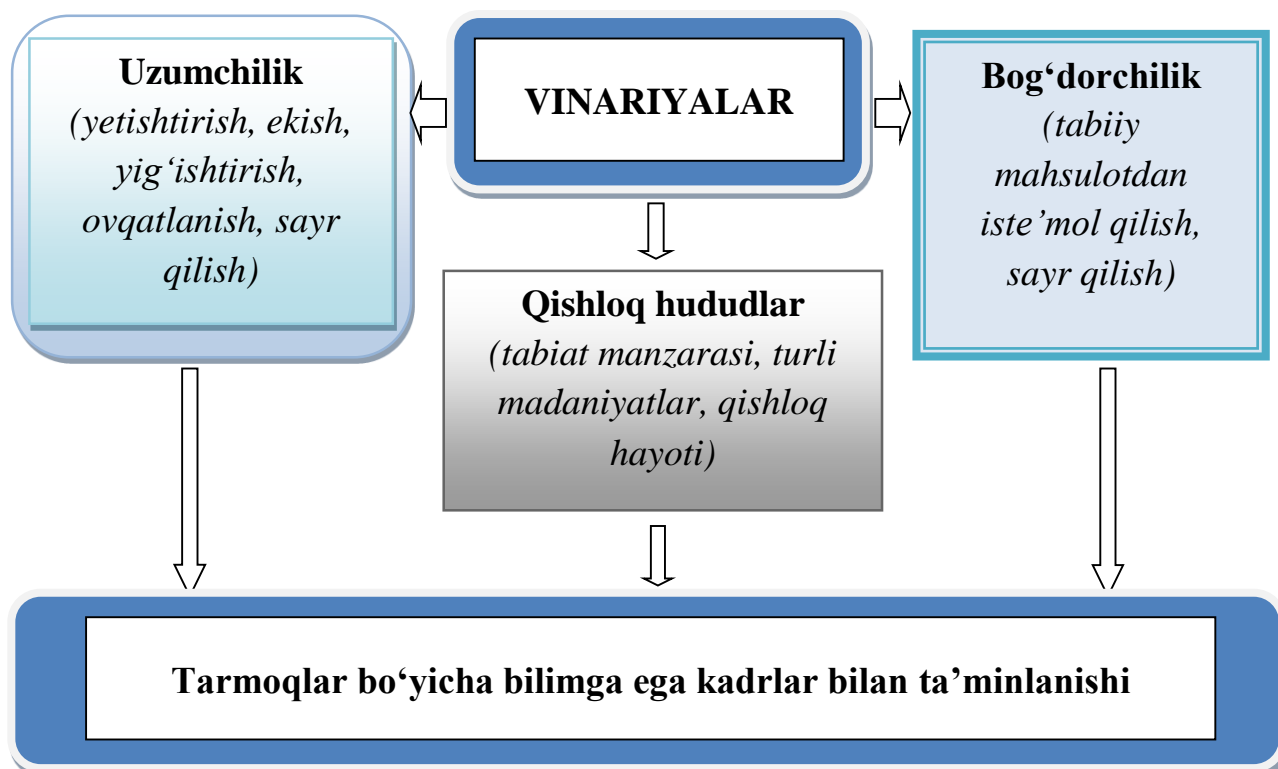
VINARIYALAR

Uzumchilik
(yetishtirish, ekish, yig‘ishtirish, ovqatlanish, sayr qilish)

Bog‘dorchilik
(tabiiy mahsulotdan iste’mol qilish, sayr qilish)

Qishloq hududlar
(tabiat manzarasi, turli madaniyatlar, qishloq hayoti)

Tarmoqlar bo‘yicha bilimga ega kadrlar bilan ta’minlanishi